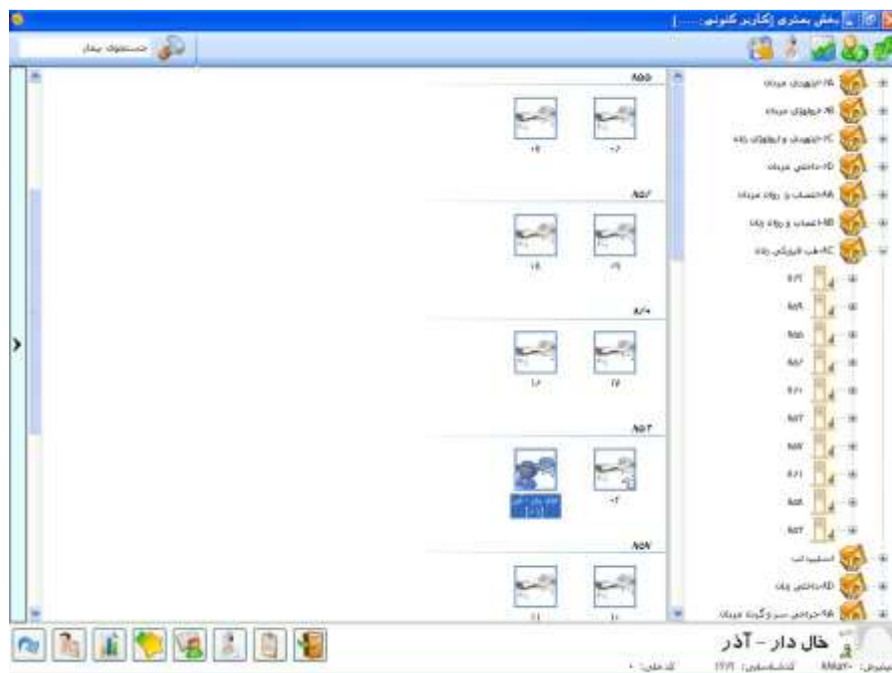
بخش بستری (کاربر کنونی: ......)

جستجوی بیمار

۸۵۵

۰۶ ۰۲

۸۵۶

۱۶ ۰۹

۸/۰

۱۷ ۱۶

۸۵۳

۰۳

۸۵۷

۱۰ ۱۱

1A-جراحی مردان
1B-ارولوژی مردان
1C-جراحی و ارولوژی زنان
1D-داخلی مردان
8A-اعصاب و روان مردان
8B-اعصاب و روان زنان
8C-طب فیزیکی زنان
۸۲۲
۸۵۹
۸۵۵
۸۵۶
۸۲۰
۸۵۳
۸۵۷
۸۲۱
۸۵۸
۸۵۲
استیشن
4D-داخلی زنان
9A-جراحی سر و گردن مردان

خال دار - آذر

پذیرش: ۸۸۸۵۲۰ کدشناسایی: ۱۲۷۹ کد ملی: ۰